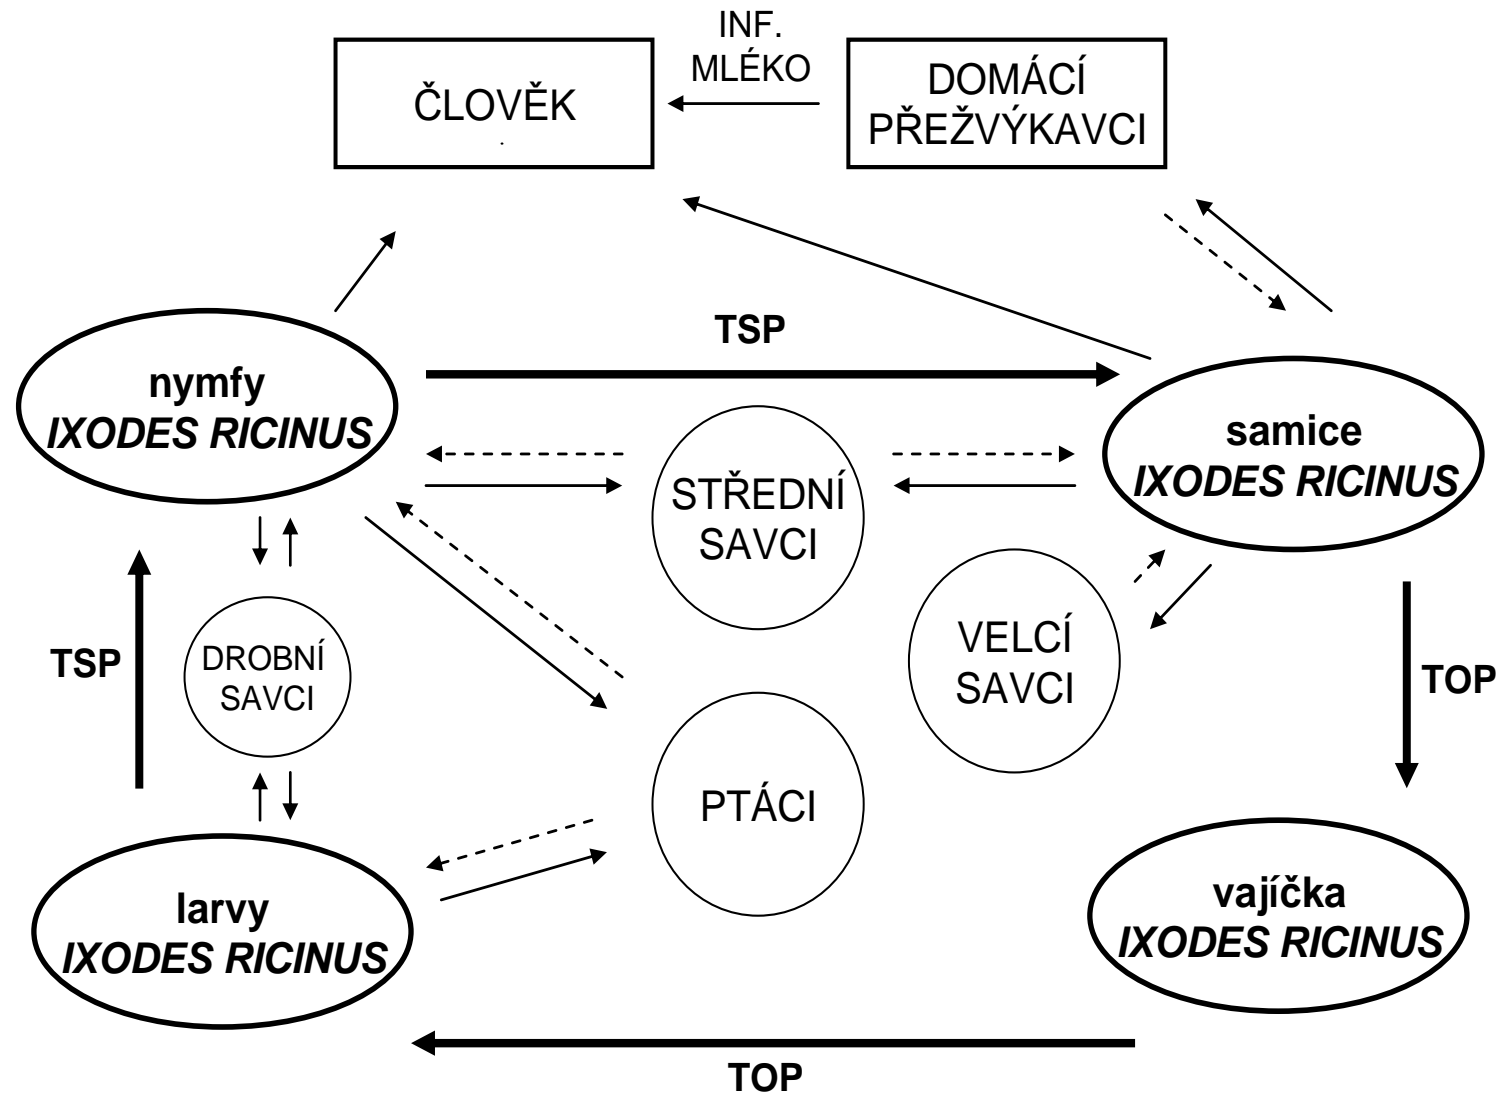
INF.
MLÉKO

ČLOVĚK

DOMÁCÍ PŘEŽVÝKAVCI

TSP

nymfy
*IXODES RICINUS*

samice
*IXODES RICINUS*

STŘEDNÍ SAVCI

VELCÍ SAVCI

TSP

DROBNÍ SAVCI

TOP

PTÁCI

larvy
*IXODES RICINUS*

vajíčka
*IXODES RICINUS*

TOP